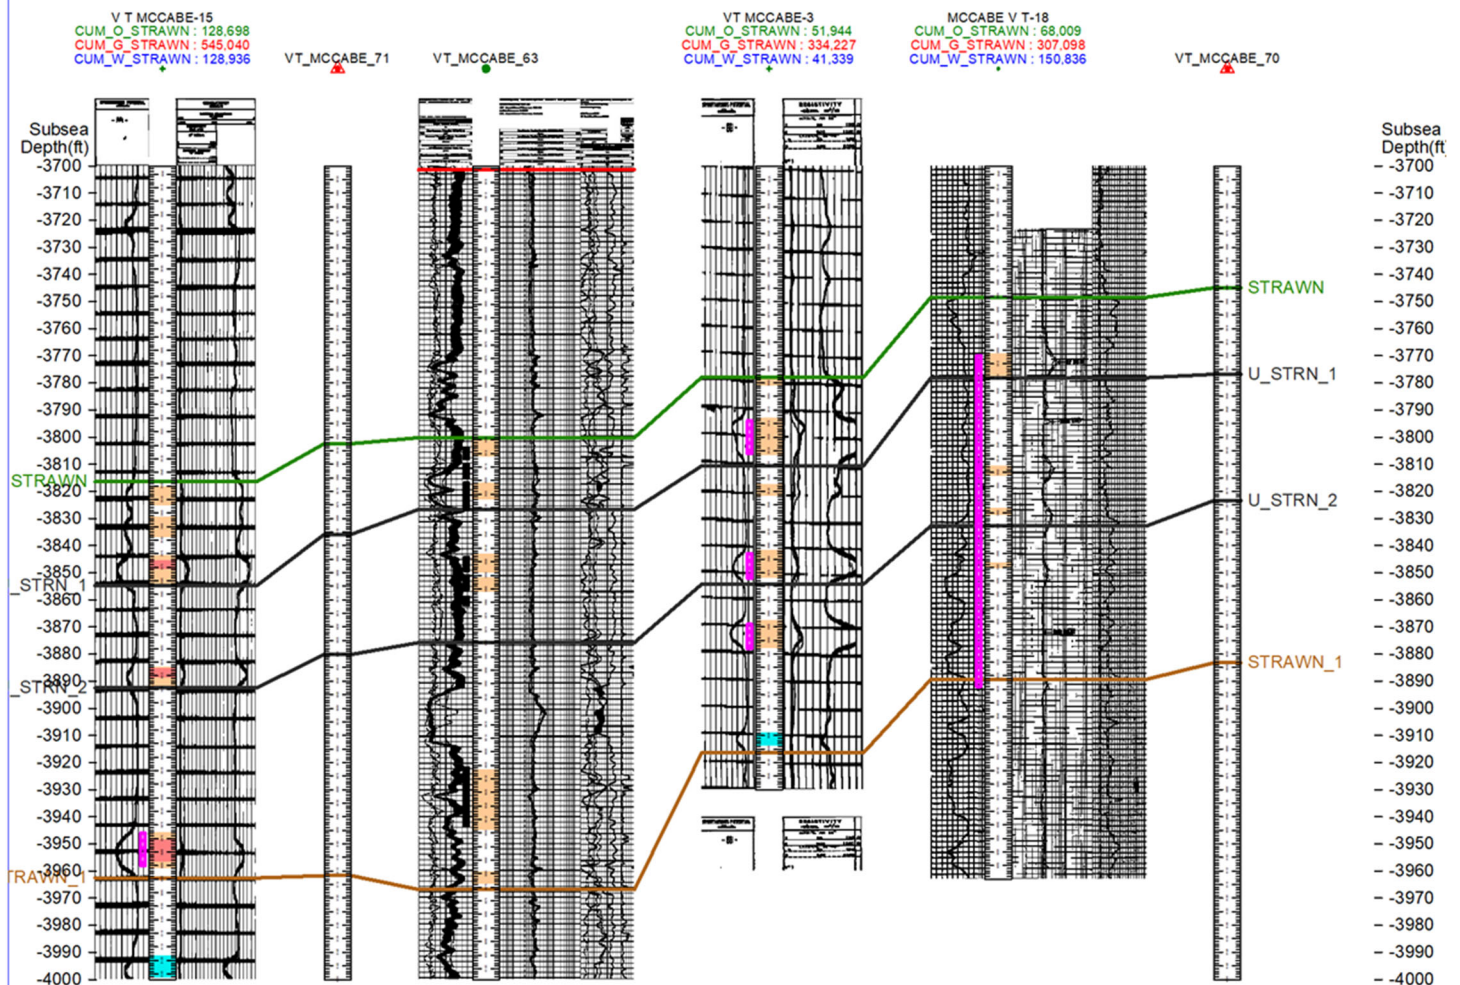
V T MCCABE-15
CUM_O_STRAWN : 128,698
CUM_G_STRAWN : 545,040
CUM_W_STRAWN : 128,936

VT_MCCABE_71

VT_MCCABE_63

VT MCCABE-3
CUM_O_STRAWN : 51,944
CUM_G_STRAWN : 334,227
CUM_W_STRAWN : 41,339

MCCABE V T-18
CUM_O_STRAWN : 68,009
CUM_G_STRAWN : 307,098
CUM_W_STRAWN : 150,836

VT_MCCABE_70

Subsea Depth(ft)
-3700
-3710
-3720
-3730
-3740
-3750
-3760
-3770
-3780
-3790
-3800
-3810
-3820
-3830
-3840
-3850
-3860
-3870
-3880
-3890
-3900
-3910
-3920
-3930
-3940
-3950
-3960
-3970
-3980
-3990
-4000

STRAWN
_STRN_1
_STRN_2
TRAWN_1

Subsea Depth(ft
-3700
-3710
-3720
-3730
-3740
-3750
-3760
-3770
-3780
-3790
-3800
-3810
-3820
-3830
-3840
-3850
-3860
-3870
-3880
-3890
-3900
-3910
-3920
-3930
-3940
-3950
-3960
-3970
-3980
-3990
-4000

STRAWN
U_STRN_1
U_STRN_2
STRAWN_1

RESISTIVITY
RESISTIVITY